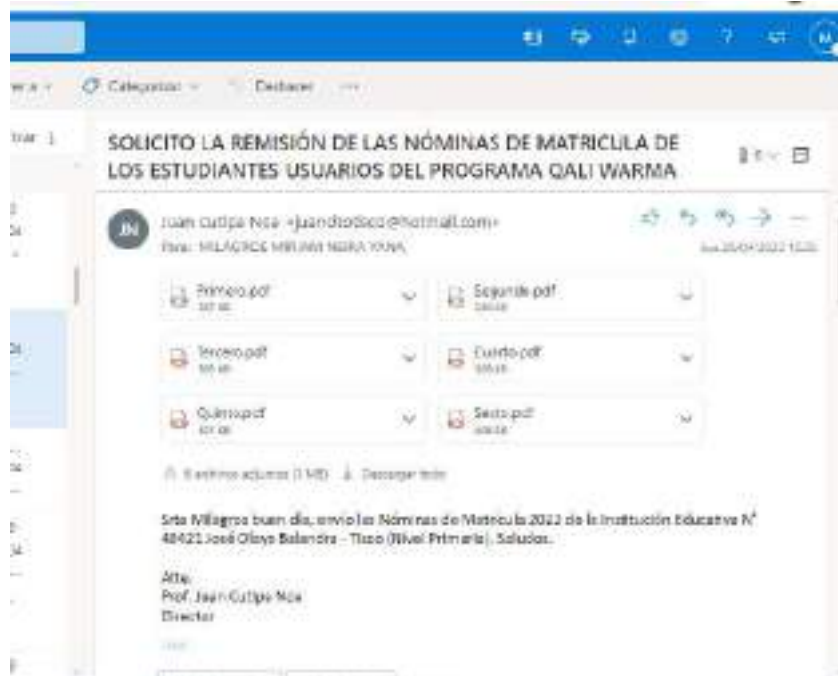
Categorizar · Deshacer ···

SOLICITO LA REMISIÓN DE LAS NÓMINAS DE MATRICULA DE LOS ESTUDIANTES USUARIOS DEL PROGRAMA QALI WARMA

JN Juan Cutipa Noa <juancitodocc@hotmail.com>
Para: MILAGROS MIRIAM NEIRA YANA

Primero.pdf
Segundo.pdf
Tercero.pdf
Cuarto.pdf
Quinto.pdf
Sexto.pdf

6 archivos adjuntos (1 MB) Descargar todo

Srta Milagros buen día, envío las Nóminas de Matricula 2022 de la Institución Educativa N° 40421 José Olaya Balandra - Tisco (Nivel Primaria). Saludos.

Atte.
Prof. Juan Cutipa Noa
Director